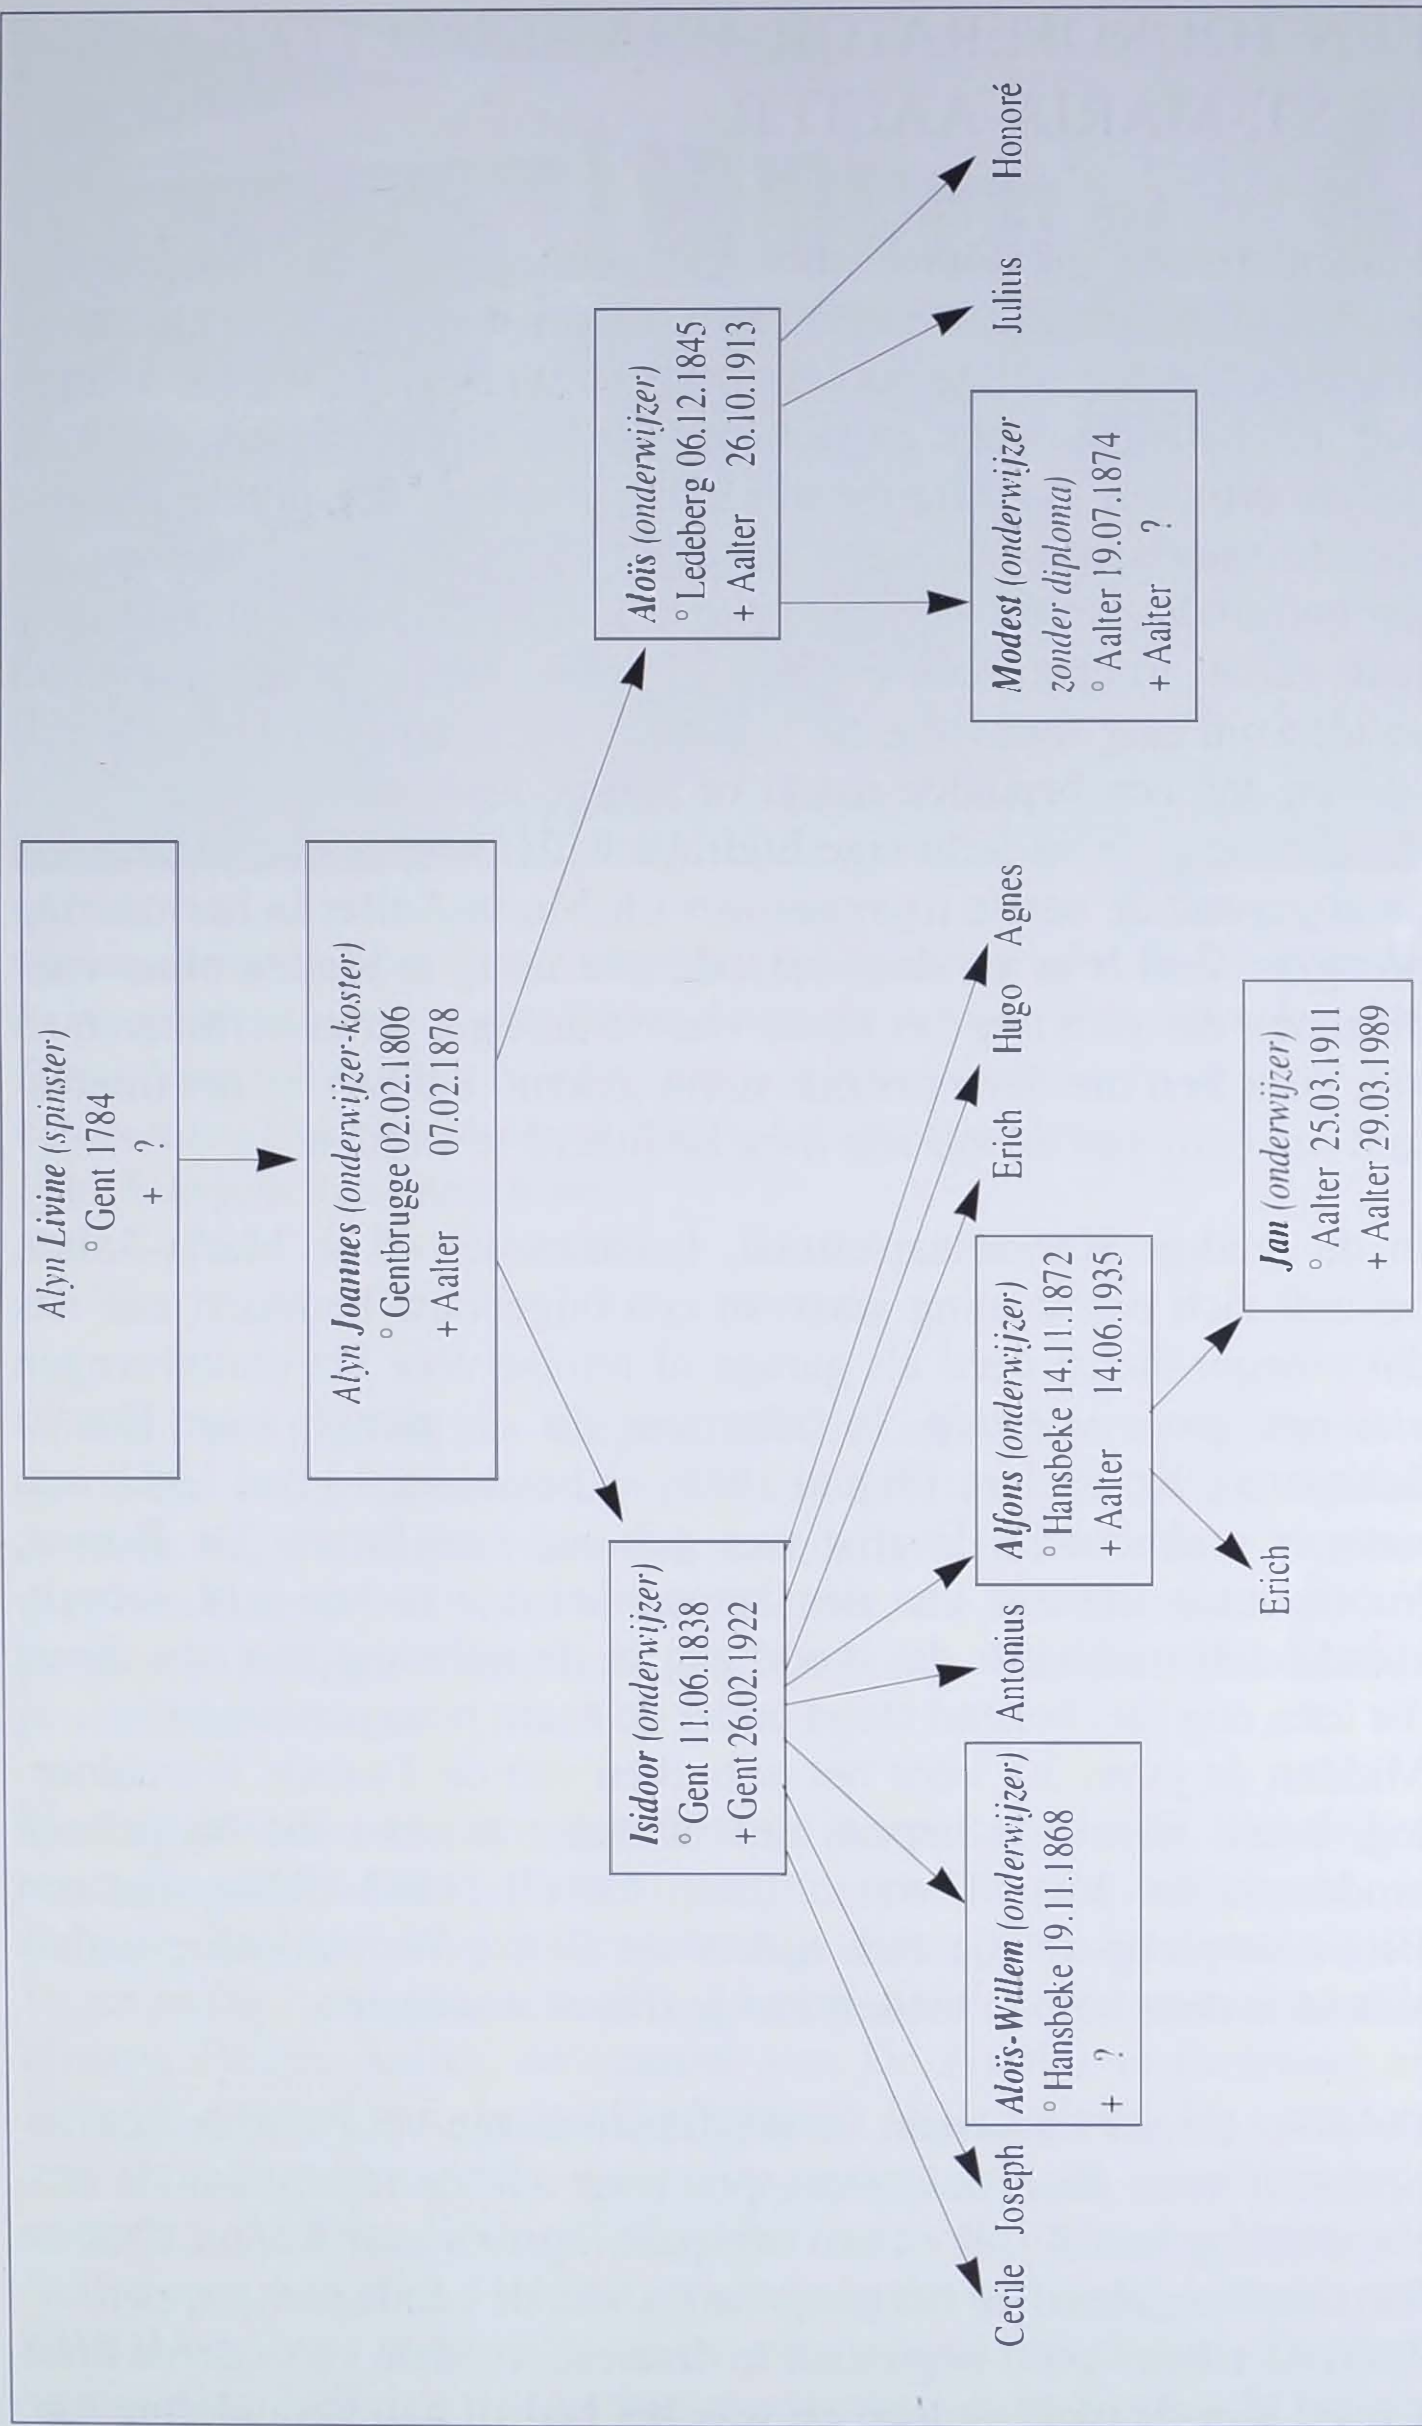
Alyn Livine (spinster)
° Gent 1784
+ ?

Alyn Joannes (onderwijzer-koster)
° Gentbrugge 02.02.1806
+ Aalter 07.02.1878

Aloïs (onderwijzer)
° Ledeberg 06.12.1845
+ Aalter 26.10.1913

Modest (onderwijzer zonder diploma)
° Aalter 19.07.1874
+ Aalter ?

Julius

Honoré

Isidoor (onderwijzer)
° Gent 11.06.1838
+ Gent 26.02.1922

Cecile

Joseph

Aloïs-Willem (onderwijzer)
° Hansbeke 19.11.1868
+ ?

Antonius

Alfons (onderwijzer)
° Hansbeke 14.11.1872
+ Aalter 14.06.1935

Erich

Hugo

Agnes

Jan (onderwijzer)
° Aalter 25.03.1911
+ Aalter 29.03.1989

Erich